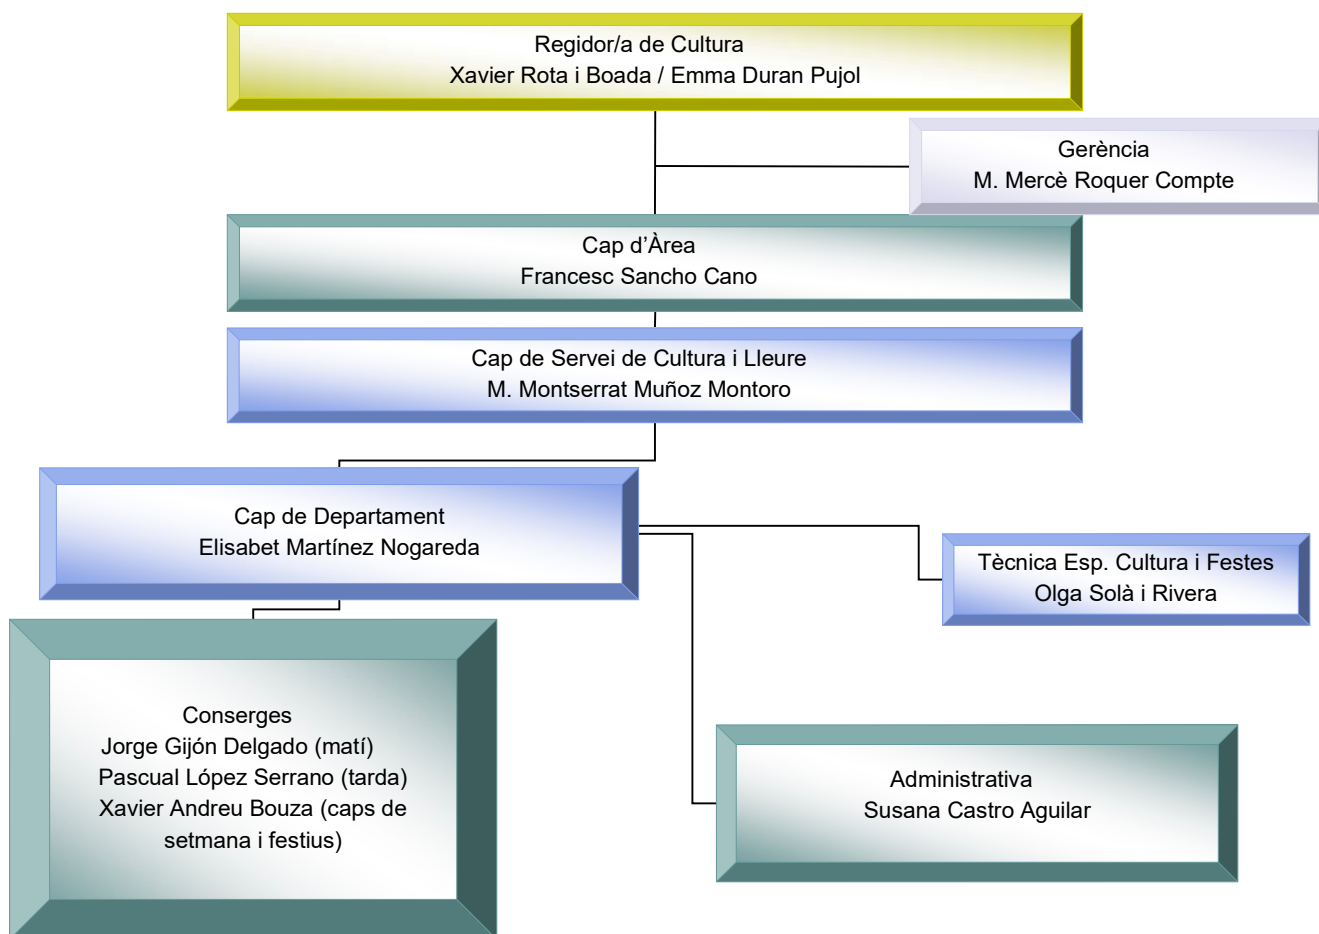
Regidor/a de Cultura
Xavier Rota i Boada / Emma Duran Pujol

Gerència
M. Mercè Roquer Compte

Cap d'Àrea
Francesc Sancho Cano

Cap de Servei de Cultura i Lleure
M. Montserrat Muñoz Montoro

Cap de Departament
Elisabet Martínez Nogareda

Tècnica Esp. Cultura i Festes
Olga Solà i Rivera

Conserges
Jorge Gijón Delgado (matí)
Pascual López Serrano (tarda)
Xavier Andreu Bouza (caps de setmana i festius)

Administrativa
Susana Castro Aguilar